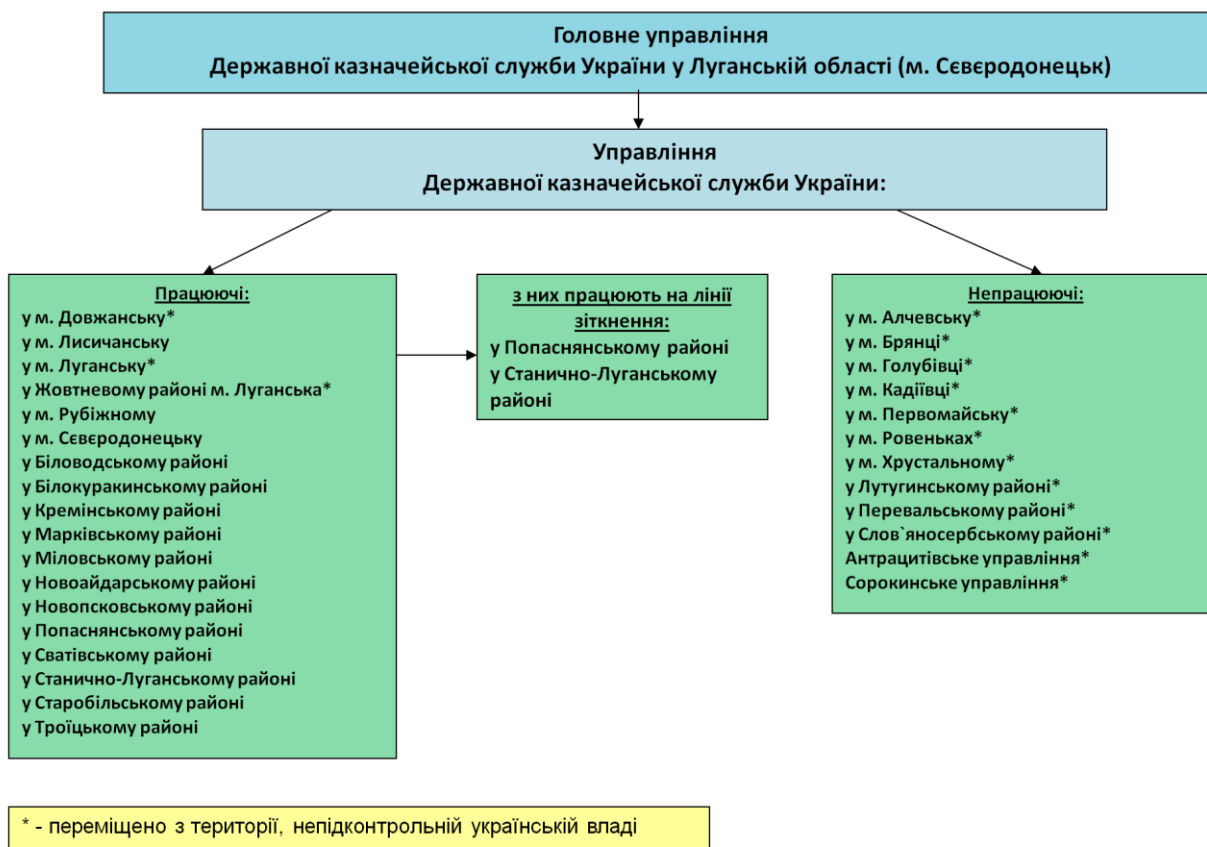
Головне управління
Державної казначейської служби України у Луганській області (м. Сєвєродонецьк)

Управління
Державної казначейської служби України:

Працюючі:
у м. Довжанську*
у м. Лисичанську
у м. Луганську*
у Жовтневому районі м. Луганська*
у м. Рубіжному
у м. Сєвєродонецьку
у Біловодському районі
у Білокуракинському районі
у Кремінському районі
у Марківському районі
у Міловському районі
у Новоайдарському районі
у Новопсковському районі
у Попаснянському районі
у Сватівському районі
у Станично-Луганському районі
у Старобільському районі
у Троїцькому районі

з них працюють на лінії зіткнення:
у Попаснянському районі
у Станично-Луганському районі

Непрацюючі:
у м. Алчевську*
у м. Брянці*
у м. Голубівці*
у м. Кадіївці*
у м. Первомайську*
у м. Ровеньках*
у м. Хрустальному*
у Лутугинському районі*
у Перевальському районі*
у Слов`яносербському районі*
Антрацитівське управління*
Сорокинське управління*

* - переміщено з території, непідконтрольній українській владі